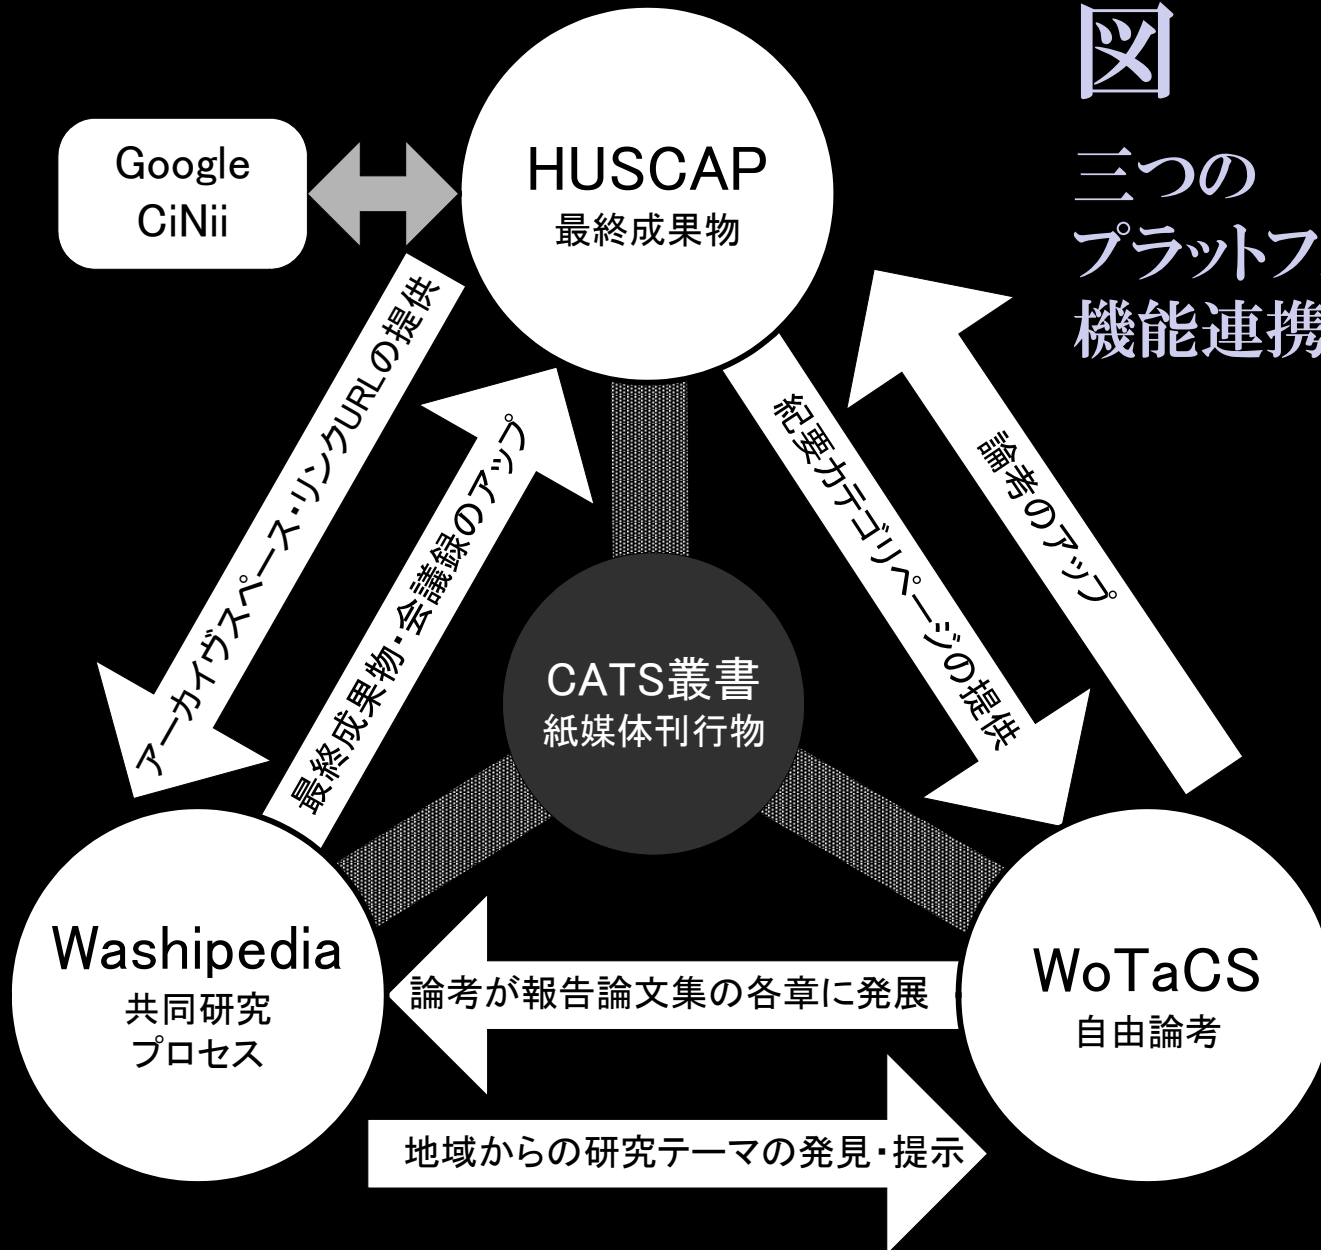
図
三つの
プラットフ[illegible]
機能連携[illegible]

Google
CiNii

HUSCAP
最終成果物

アーカイヴスペース・リンクURLの提供

最終成果物・会議録のアップ

紀要カテゴリページの提供

論考のアップ

CATS叢書
紙媒体刊行物

Washipedia
共同研究
プロセス

論考が報告論文集の各章に発展

WoTaCS
自由論考

地域からの研究テーマの発見・提示